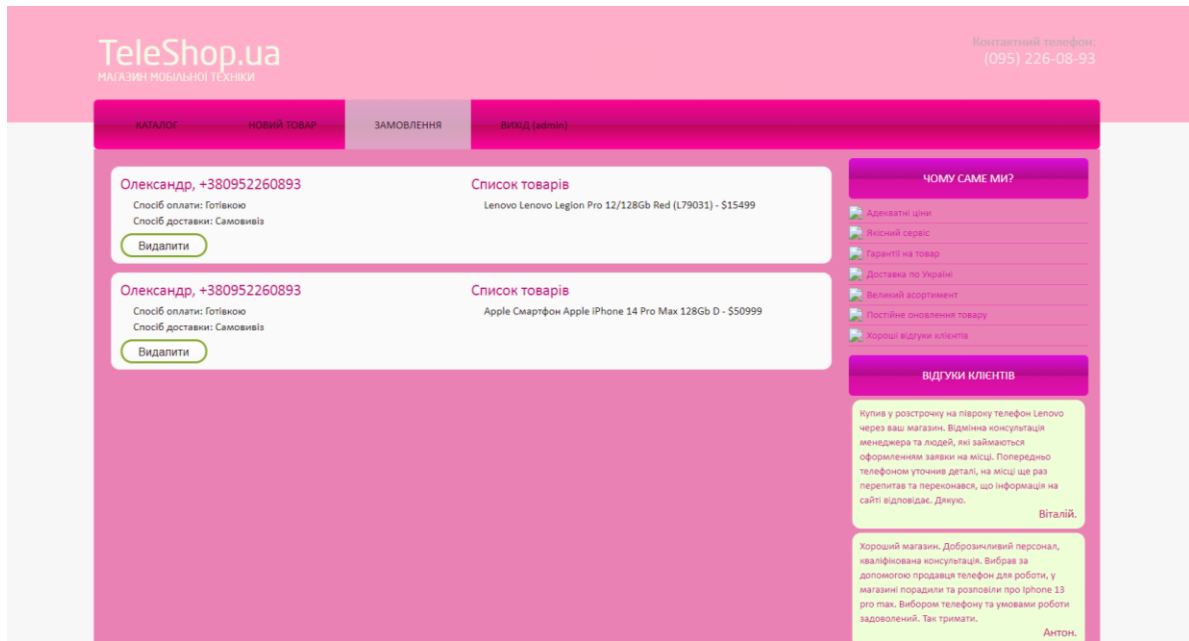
TeleShop.ua
МАГАЗИН МОБІЛЬНОЇ ТЕХНІКИ

Контактний телефон:
(095) 226-08-93

КАТАЛОГ
НОВИЙ ТОВАР
ЗАМОВЛЕННЯ
ВИХІД (admin)

Олександр, +380952260893
Спосіб оплати: Готівкою
Спосіб доставки: Самовивіз
Видалити

Список товарів
Lenovo Lenovo Legion Pro 12/128Gb Red (L79031) - $15499

Олександр, +380952260893
Спосіб оплати: Готівкою
Спосіб доставки: Самовивіз
Видалити

Список товарів
Apple Смартфон Apple iPhone 14 Pro Max 128Gb D - $50999

ЧОМУ САМЕ МИ?
Адекватні ціни
Якісний сервіс
Гарантії на товар
Доставка по Україні
Великий асортимент
Постійне оновлення товару
Хороші відгуки клієнтів

ВІДГУКИ КЛІЄНТІВ

Купив у розстрочку на пів року телефон Lenovo через ваш магазин. Відмінна консультація менеджера та людей, які займаються оформленням заявки на місці. Попередньо телефоном уточнив деталі, на місці ще раз перепитав та переконався, що інформація на сайті відповідає. Дякую.
Віталій.

Хороший магазин. Доброзичливий персонал, кваліфікована консультація. Вибрав за допомогою продавця телефон для роботи, у магазині порадили та розповіли про Iphone 13 pro max. Вибором телефону та умовами роботи задоволений. Так тримати.
Антон.